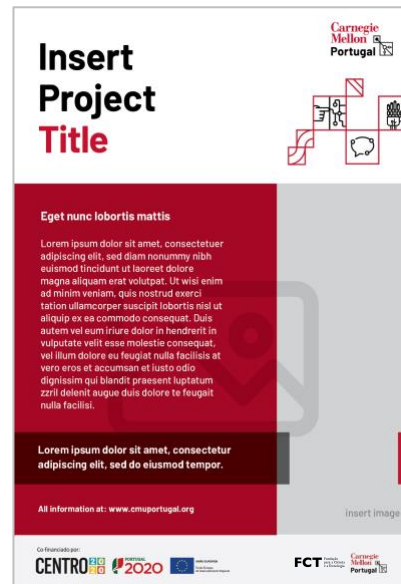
Insert Project Title

Carnegie Mellon Portugal

Eget nunc lobortis mattis

Lorem ipsum dolor sit amet, consectetuer adipiscing elit, sed diam nonummy nibh euismod tincidunt ut laoreet dolore magna aliquam erat volutpat. Ut wisi enim ad minim veniam, quis nostrud exerci tation ullamcorper suscipit lobortis nisl ut aliquip ex ea commodo consequat. Duis autem vel eum iriure dolor in hendrerit in vulputate velit esse molestie consequat, vel illum dolore eu feugiat nulla facilisis at vero eros et accumsan et iusto odio dignissim qui blandit praesent luptatum zzril delenit augue duis dolore te feugait nulla facilisi.

Lorem ipsum dolor sit amet, consectetur adipiscing elit, sed do eiusmod tempor.

All information at: www.cmuportugal.org

insert image

Co-financiado por:

CENTRO 2020

PORTUGAL 2020

UNIÃO EUROPEIA

FCT Fundação para a Ciência e a Tecnologia

Carnegie Mellon Portugal